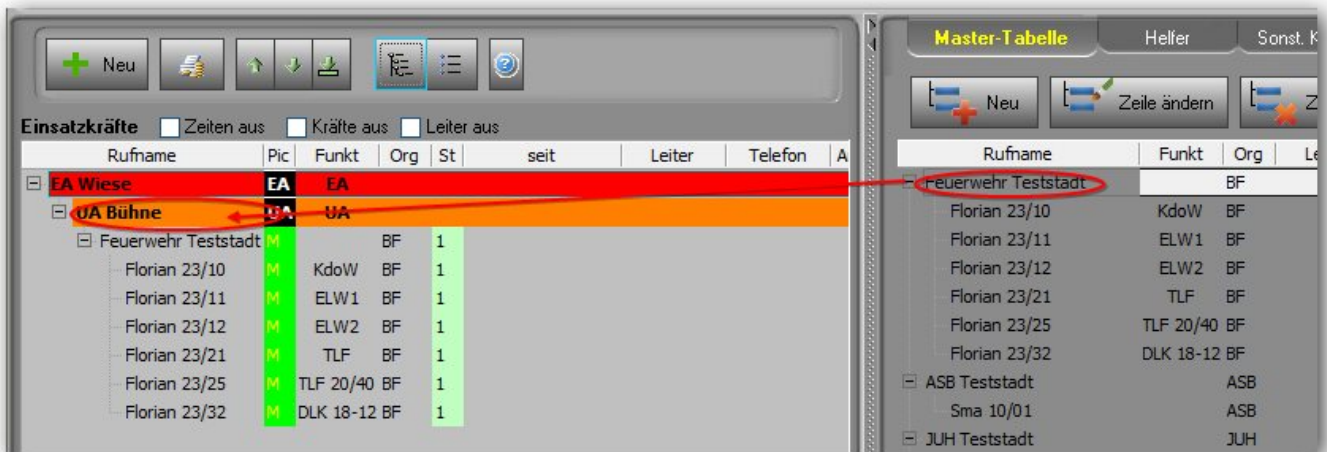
Neu

Einsatzkräfte Zeiten aus Kräfte aus Leiter aus

| Rufname | Pic | Funkt | Org | St | seit | Leiter | Telefon | A |
|---|---|---|---|---|---|---|---|---|
| EA Wiese | EA | EA | | | | | | |
| UA Bühne | UA | UA | | | | | | |
| Feuerwehr Teststadt | M | | BF | 1 | | | | |
| Florian 23/10 | M | KdoW | BF | 1 | | | | |
| Florian 23/11 | M | ELW1 | BF | 1 | | | | |
| Florian 23/12 | M | ELW2 | BF | 1 | | | | |
| Florian 23/21 | M | TLF | BF | 1 | | | | |
| Florian 23/25 | M | TLF 20/40 | BF | 1 | | | | |
| Florian 23/32 | M | DLK 18-12 | BF | 1 | | | | |

Master-Tabelle Helfer Sonst. K

Neu Zeile ändern Z

| Rufname | Funkt | Org | Le |
|---|---|---|---|
| Feuerwehr Teststadt | | BF | |
| Florian 23/10 | KdoW | BF | |
| Florian 23/11 | ELW1 | BF | |
| Florian 23/12 | ELW2 | BF | |
| Florian 23/21 | TLF | BF | |
| Florian 23/25 | TLF 20/40 | BF | |
| Florian 23/32 | DLK 18-12 | BF | |
| ASB Teststadt | | ASB | |
| Sma 10/01 | | ASB | |
| JUH Teststadt | | JUH | |